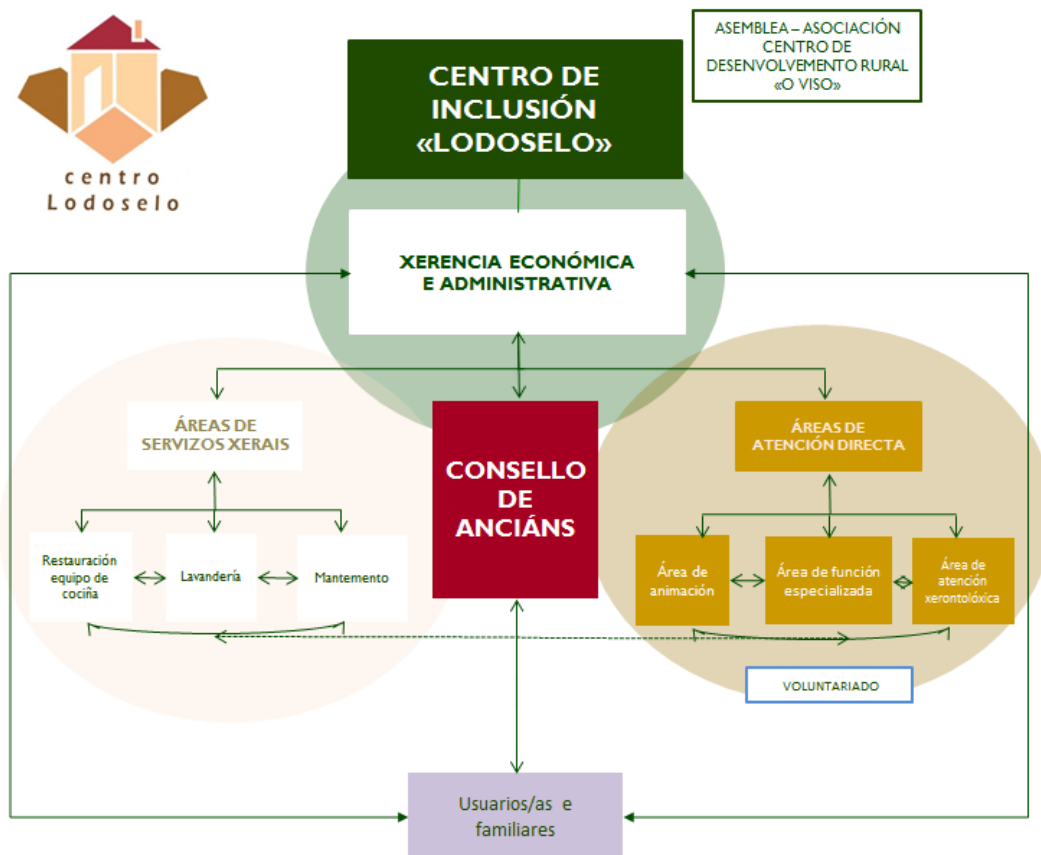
centro
Lodoselo

CENTRO DE INCLUSIÓN «LODOSELO»

ASEMBLEA – ASOCIACIÓN CENTRO DE DESENVOLVEMENTO RURAL «O VISO»

XERENCIA ECONÓMICA E ADMINISTRATIVA

ÁREAS DE SERVIZOS XERAIS

CONSELLO DE ANCIÁNS

ÁREAS DE ATENCIÓN DIRECTA

Restauración equipo de cociña

Lavandería

Mantemento

Área de animación

Área de función especializada

Área de atención xerontolóxica

VOLUNTARIADO

Usuarios/as e familiares